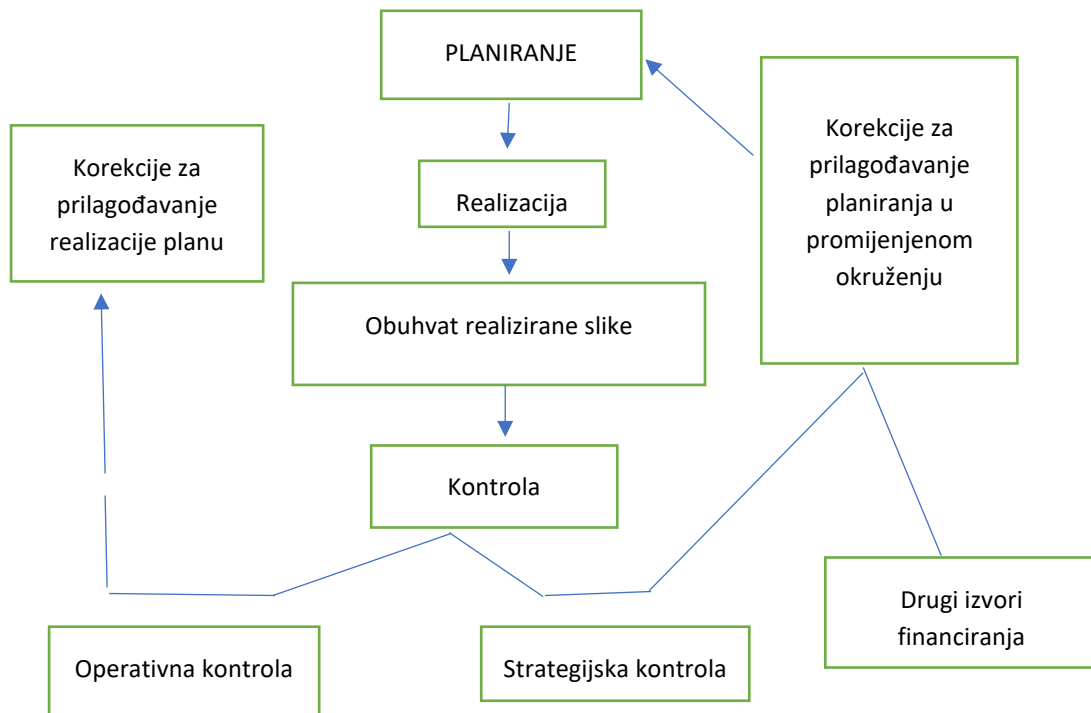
PLANIRANJE

Korekcije za prilagođavanje realizacije planu

Realizacija

Korekcije za prilagođavanje planiranja u promijenjenom okruženju

Obuhvat realizirane slike

Kontrola

Drugi izvori financiranja

Operativna kontrola

Strategijska kontrola